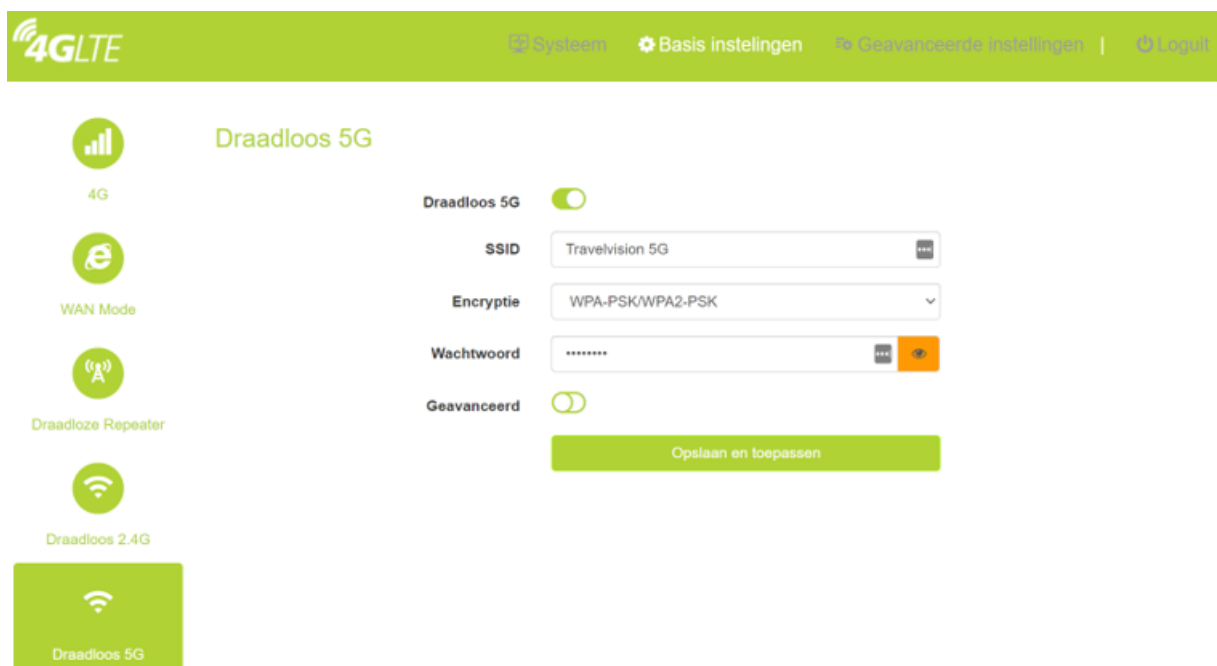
4GLTE

Systeem Basis instellingen Geavanceerde instellingen | Loguit

4G

WAN Mode

Draadloze Repeater

Draadloos 2.4G

Draadloos 5G

Draadloos 5G

Draadloos 5G

SSID Travelvision 5G

Encryptie WPA-PSK/WPA2-PSK

Wachtwoord ••••••••

Geavanceerd

Opslaan en toepassen